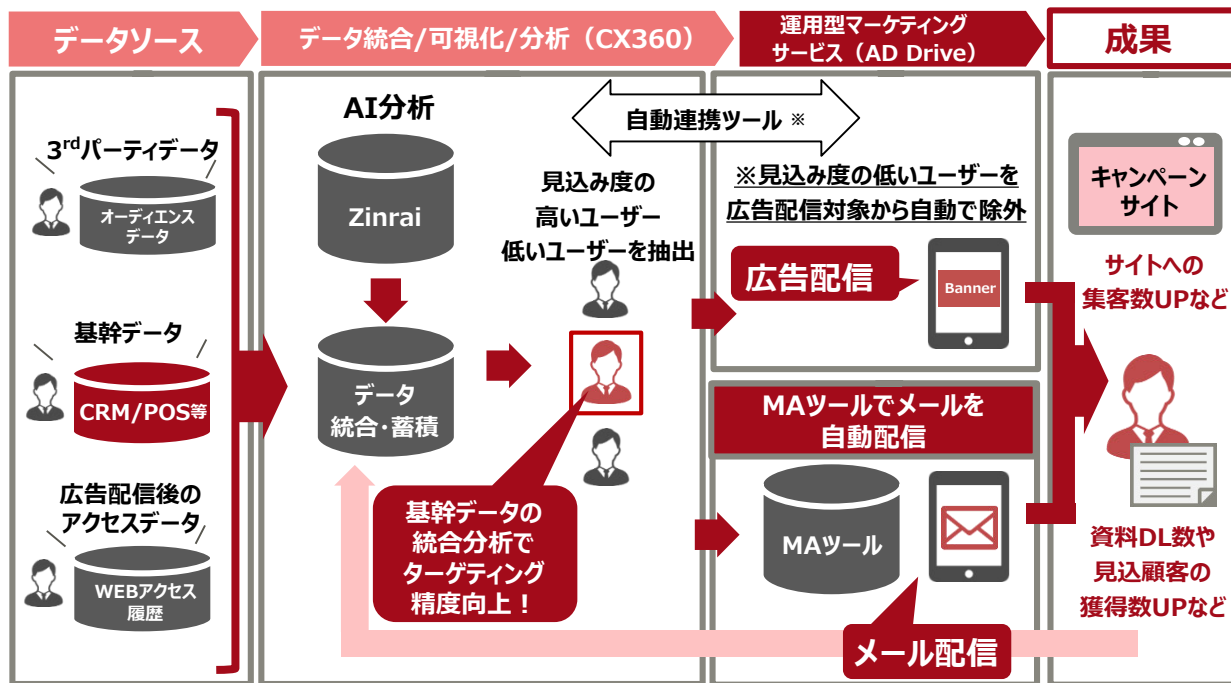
データソース

データ統合/可視化/分析（CX360）

運用型マーケティングサービス（AD Drive）

成果

$3^{rd}$パーティデータ

オーディエンスデータ

基幹データ

CRM/POS等

広告配信後のアクセスデータ

WEBアクセス履歴

AI分析

Zinrai

データ統合・蓄積

自動連携ツール ※

見込み度の高いユーザー低いユーザーを抽出

基幹データの統合分析でターゲティング精度向上！

※見込み度の低いユーザーを広告配信対象から自動で除外

広告配信

Banner

MAツールでメールを自動配信

MAツール

メール配信

キャンペーンサイト

サイトへの集客数UPなど

資料DL数や見込顧客の獲得数UPなど